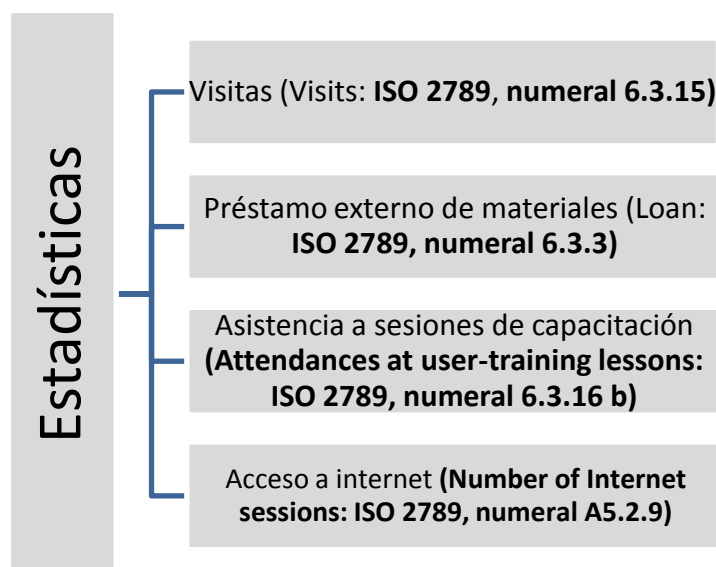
Estadísticas

Visitas (Visits: **ISO 2789**, **numeral 6.3.15)**

Préstamo externo de materiales (Loan: **ISO 2789, numeral 6.3.3)**

Asistencia a sesiones de capacitación **(Attendances at user-training lessons: ISO 2789, numeral 6.3.16 b)**

Acceso a internet **(Number of Internet sessions: ISO 2789, numeral A5.2.9)**